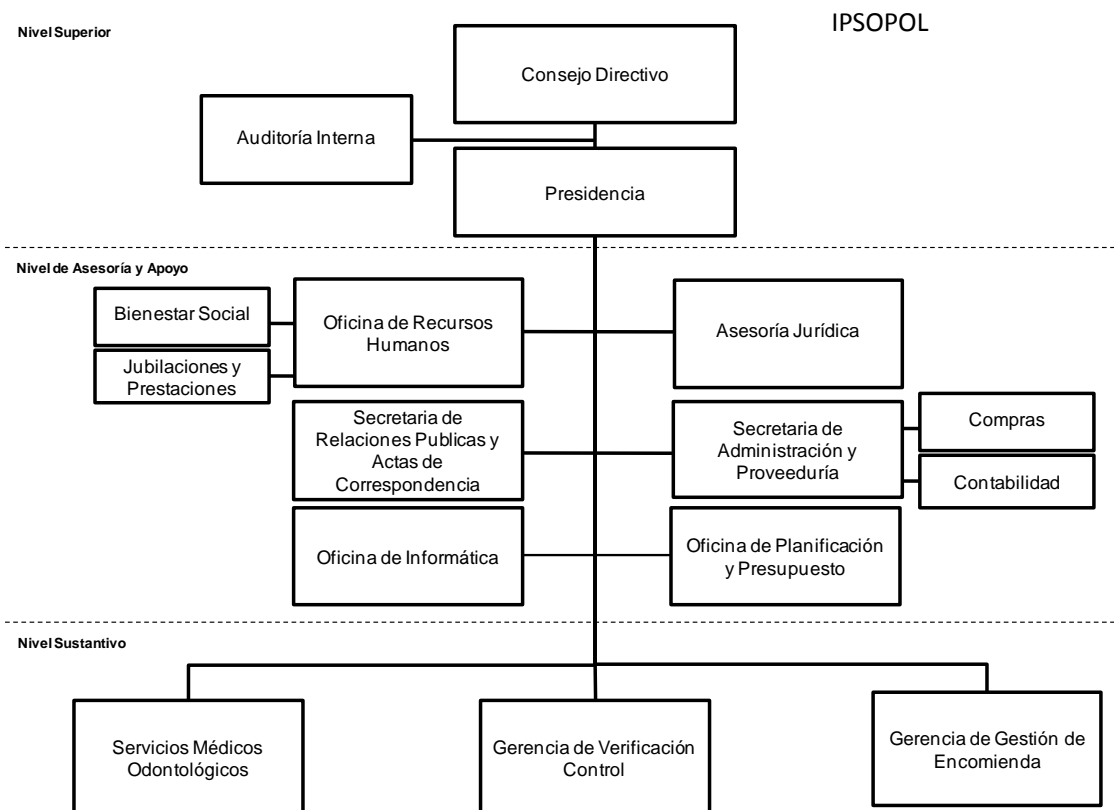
IPSOPOL

Nivel Superior

Consejo Directivo

Auditoría Interna

Presidencia

Nivel de Asesoría y Apoyo

Bienestar Social

Jubilaciones y Prestaciones

Oficina de Recursos Humanos

Asesoría Jurídica

Secretaria de Relaciones Publicas y Actas de Correspondencia

Secretaria de Administración y Proveeduría

Compras

Contabilidad

Oficina de Informática

Oficina de Planificación y Presupuesto

Nivel Sustantivo

Servicios Médicos Odontológicos

Gerencia de Verificación Control

Gerencia de Gestión de Encomienda